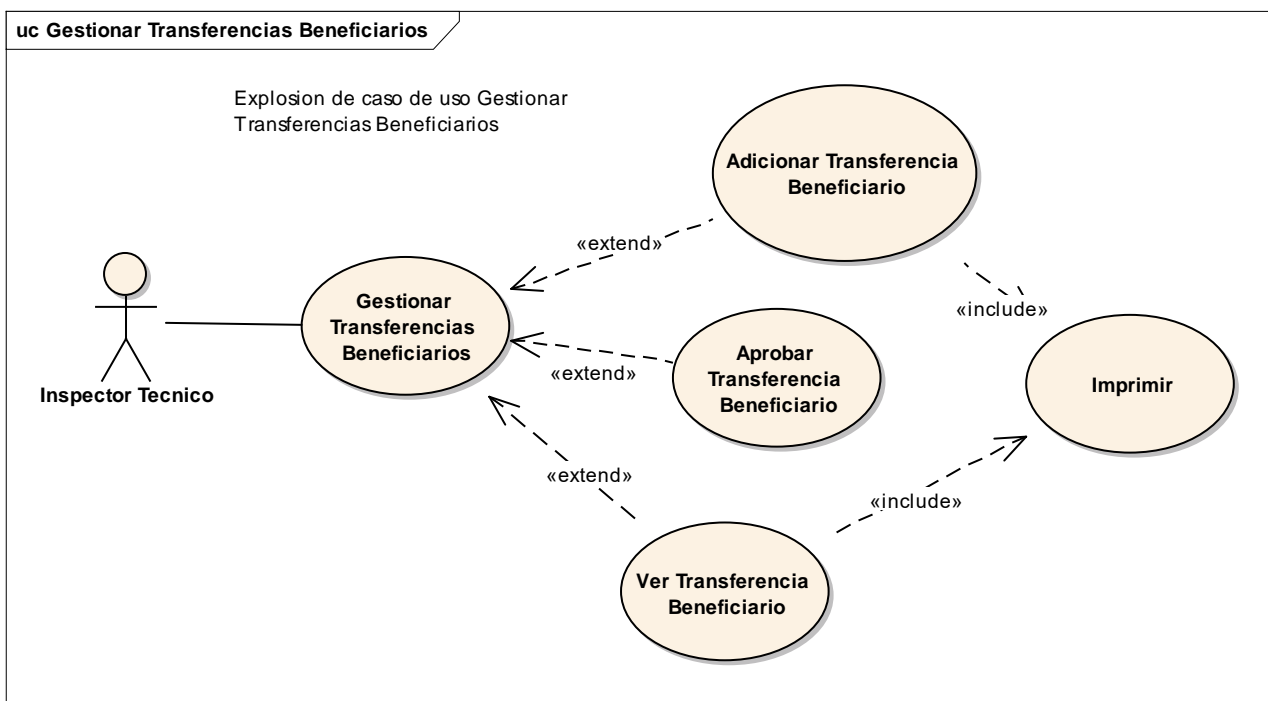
uc Gestionar Transferencias Beneficiarios

Explosion de caso de uso Gestionar Transferencias Beneficiarios

Adicionar Transferencia Beneficiario

«extend»

Gestionar Transferencias Beneficiarios

«include»

Aprobar Transferencia Beneficiario

«extend»

Imprimir

Inspector Tecnico

«extend»

«include»

Ver Transferencia Beneficiario